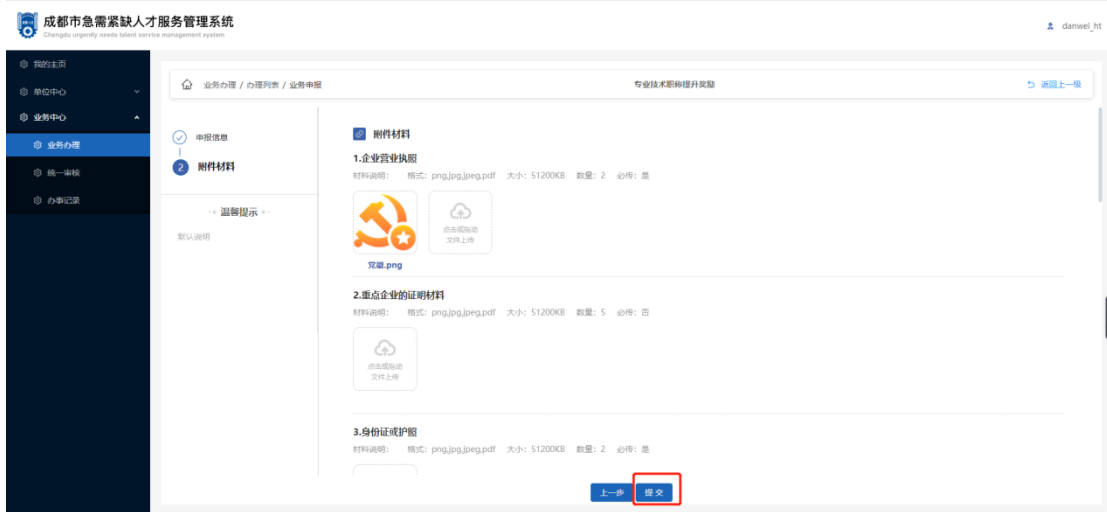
成都市急需紧缺人才服务管理系统
Chengdu urgently needs talent service management system

danwei_ht

我的主页
单位中心
业务中心
业务办理
统一审核
办事记录

业务办理 / 办理列表 / 业务申报

专业技术职称提升奖励

返回上一级

申报信息
2 附件材料

温馨提示
默认说明

附件材料

1.企业营业执照
材料说明: 格式: png,jpg,jpeg,pdf 大小: 51200KB 数量: 2 必传: 是

点击或拖动文件上传

党徽.png

2.重点企业的证明材料
材料说明: 格式: png,jpg,jpeg,pdf 大小: 51200KB 数量: 5 必传: 否

点击或拖动文件上传

3.身份证或护照
材料说明: 格式: png,jpg,jpeg,pdf 大小: 51200KB 数量: 2 必传: 是

上一步 提交